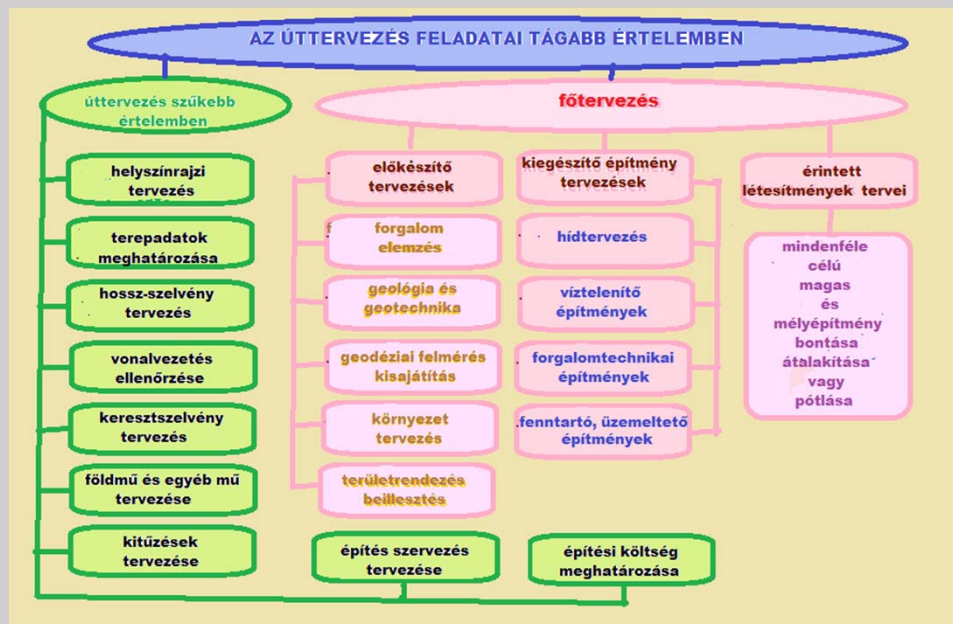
AZ ÚTTERVEZÉS FELADATAI TÁGABB ÉRTELEMBEN

úttervezés szűkebb értelemben

főtervezés

helyszínrajzi tervezés

terepadatok meghatározása

hossz-szelvény tervezés

vonalvezetés ellenőrzése

keresztszelvény tervezés

földmű és egyéb mű tervezése

kitűzések tervezése

előkészítő tervezések

forgalom elemzés

geológia és geotechnika

geodéziai felmérés kisajátítás

környezet tervezés

területrendezés beillesztés

kiegészítő építmény tervezések

hídtervezés

víztelenítő építmények

forgalomtechnikai építmények

fenntartó, üzemeltető építmények

érintett létesítmények tervei

mindenféle célú magas és mélyépítmény bontása átalakítása vagy pótlása

építés szervezés tervezése

építési költség meghatározása